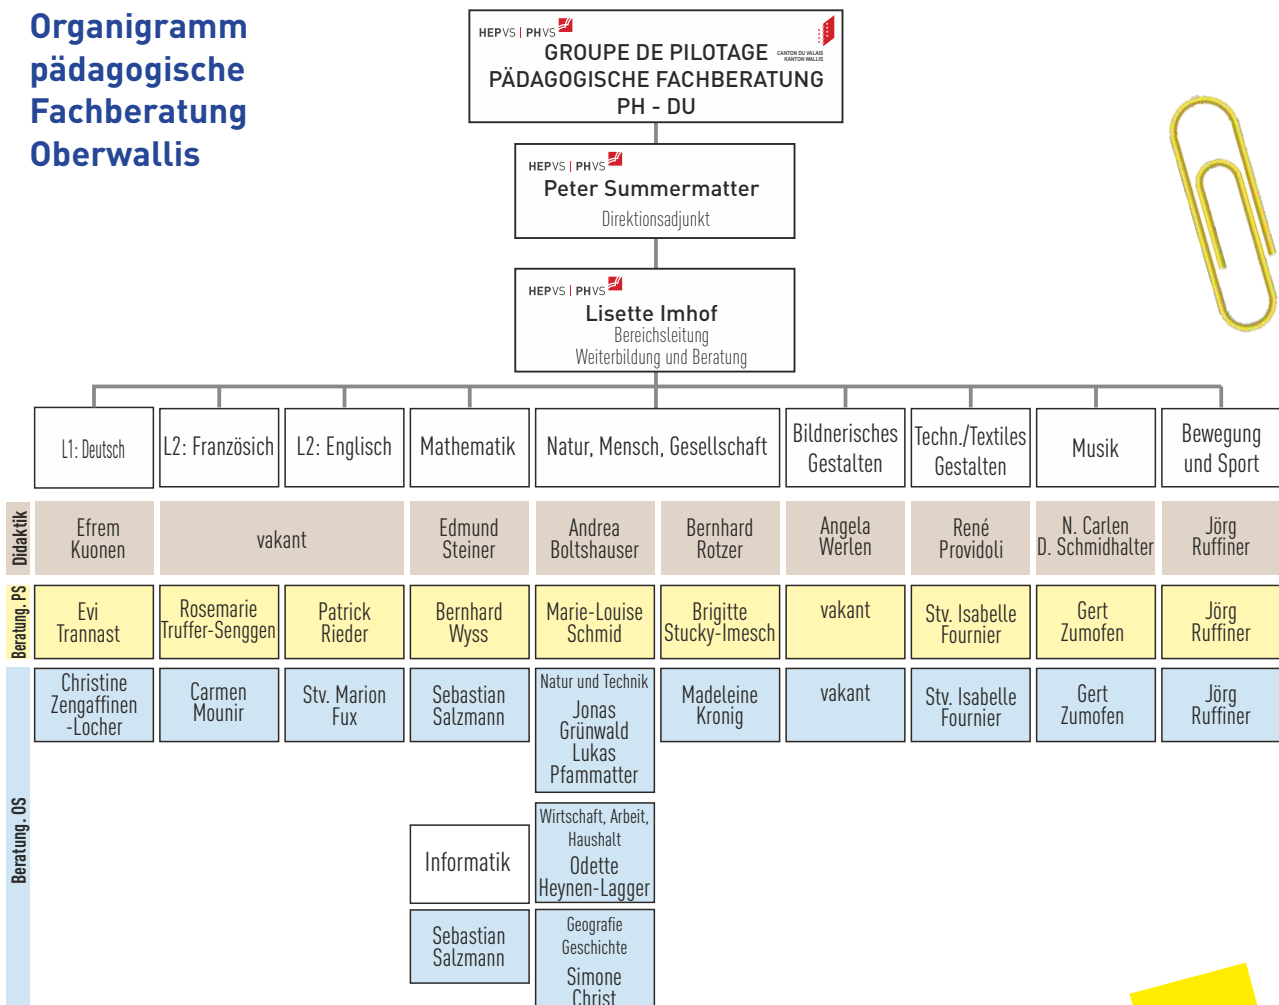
Organigramm pädagogische Fachberatung Oberwallis

HEPVS | PHVS
GROUPE DE PILOTAGE
PÄDAGOGISCHE FACHBERATUNG
PH - DU
CANTON DU VALAIS KANTON WALLIS

HEPVS | PHVS
Peter Summermatter
Direktionsadjunkt

HEPVS | PHVS
Lisette Imhof
Bereichsleitung
Weiterbildung und Beratung

| | L1: Deutsch | L2: Französich | L2: Englisch | Mathematik | Natur, Mensch, Gesellschaft | | Bildnerisches Gestalten | Techn./Textiles Gestalten | Musik | Bewegung und Sport |
|---|---|---|---|---|---|---|---|---|---|---|
| Didaktik | Efrem Kuonen | vakant | | Edmund Steiner | Andrea Boltshauser | Bernhard Rotzer | Angela Werlen | René Providoli | N. Carlen D. Schmidhalter | Jörg Ruffiner |
| Beratung. PS | Evi Trannast | Rosemarie Truffer-Senggen | Patrick Rieder | Bernhard Wyss | Marie-Louise Schmid | Brigitte Stucky-Imesch | vakant | Stv. Isabelle Fournier | Gert Zumofen | Jörg Ruffiner |
| Beratung. OS | Christine Zengaffinen -Locher | Carmen Mounir | Stv. Marion Fux | Sebastian Salzmann | Natur und Technik Jonas Grünwald Lukas Pfammatter | Madeleine Kronig | vakant | Stv. Isabelle Fournier | Gert Zumofen | Jörg Ruffiner |

Informatik
Sebastian Salzmann

Wirtschaft, Arbeit, Haushalt
Odette Heynen-Lagger

Geografie
Geschichte
Simone Christ